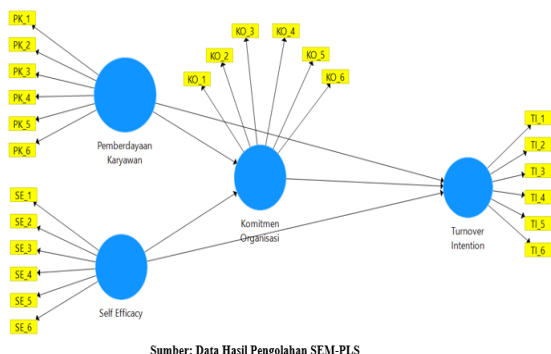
PK_1
PK_2
PK_3
PK_4
PK_5
PK_6
Pemberdayaan Karyawan
KO_1
KO_2
KO_3
KO_4
KO_5
KO_6
Komitmen Organisasi
TI_1
TI_2
TI_3
TI_4
TI_5
TI_6
Turnover Intention
SE_1
SE_2
SE_3
SE_4
SE_5
SE_6
Self Efficacy

Sumber: Data Hasil Pengolahan SEM-PLS